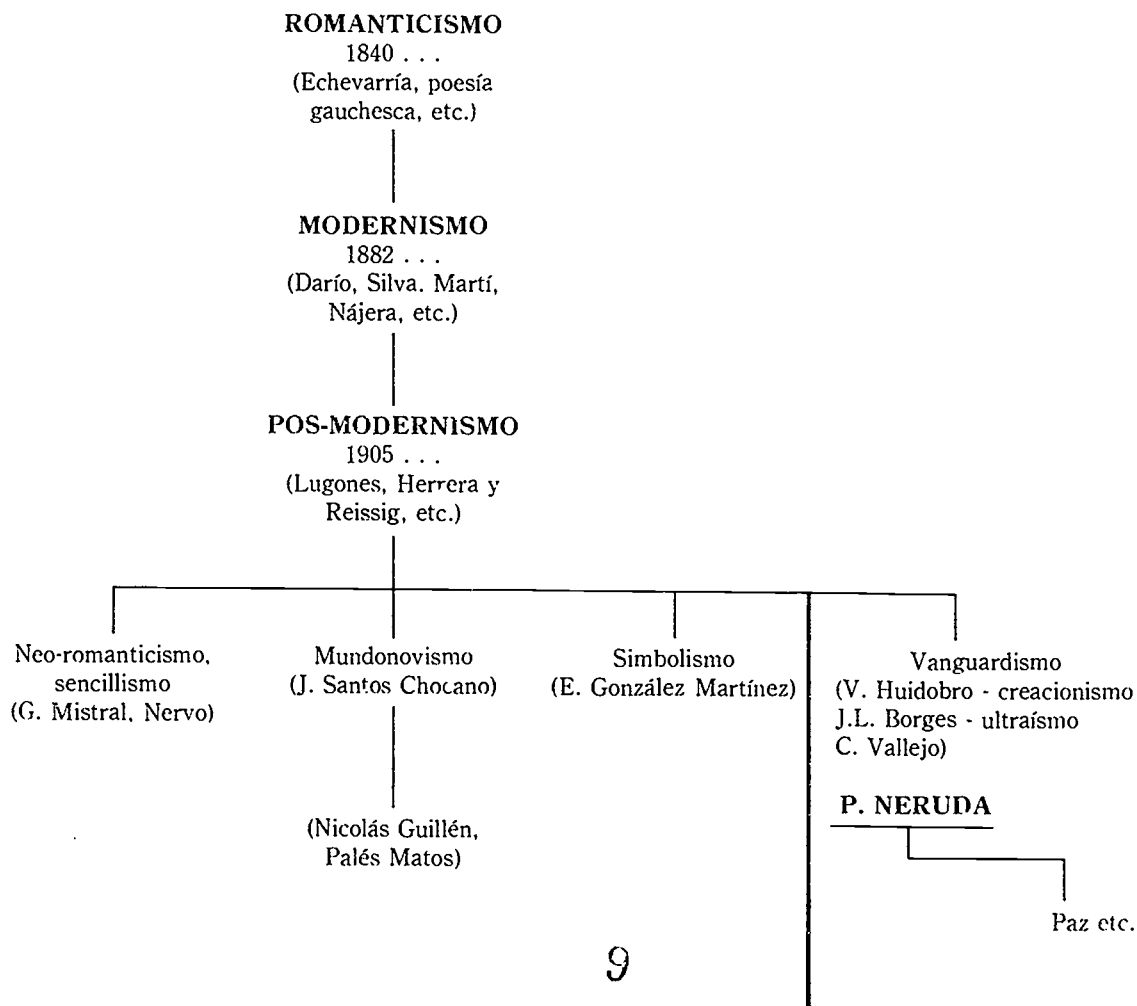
ROMANTICISMO
1840 . . .
(Echevarría, poesía gauchesca, etc.)

MODERNISMO
1882 . . .
(Darío, Silva. Martí, Nájera, etc.)

POS-MODERNISMO
1905 . . .
(Lugones, Herrera y Reissig, etc.)

Neo-romanticismo, sencillismo
(G. Mistral, Nervo)

Mundonovismo
(J. Santos Chocano)

(Nicolás Guillén, Palés Matos)

Simbolismo
(E. González Martínez)

Vanguardismo
(V. Huidobro - creacionismo
J.L. Borges - ultraísmo
C. Vallejo)

P. NERUDA

Paz etc.

9